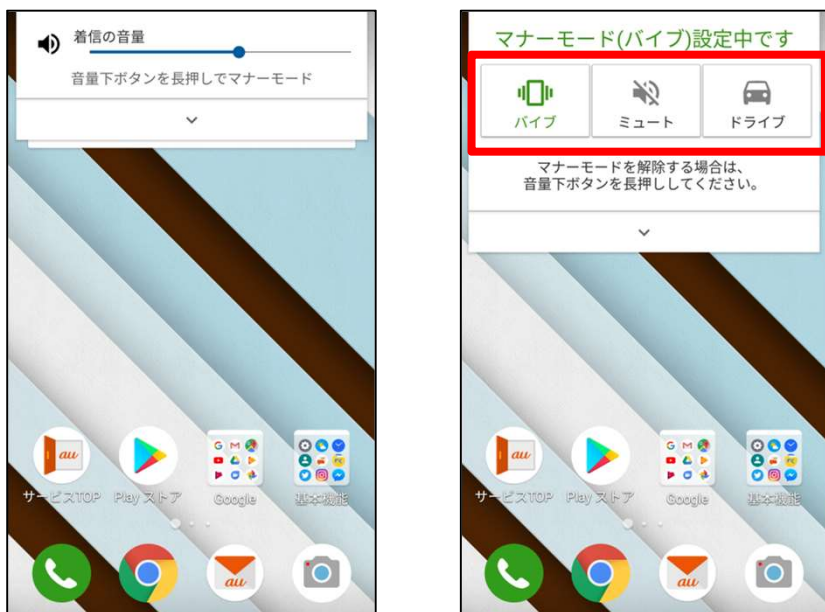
着信の音量

音量下ボタンを長押しでマナーモード

au

サービスTOP Play ストア Google 基本機能

au

マナーモード(バイブ)設定中です

バイブ ミュート ドライブ

マナーモードを解除する場合は、音量下ボタンを長押ししてください。

au

サービスTOP Play ストア Google 基本機能

au